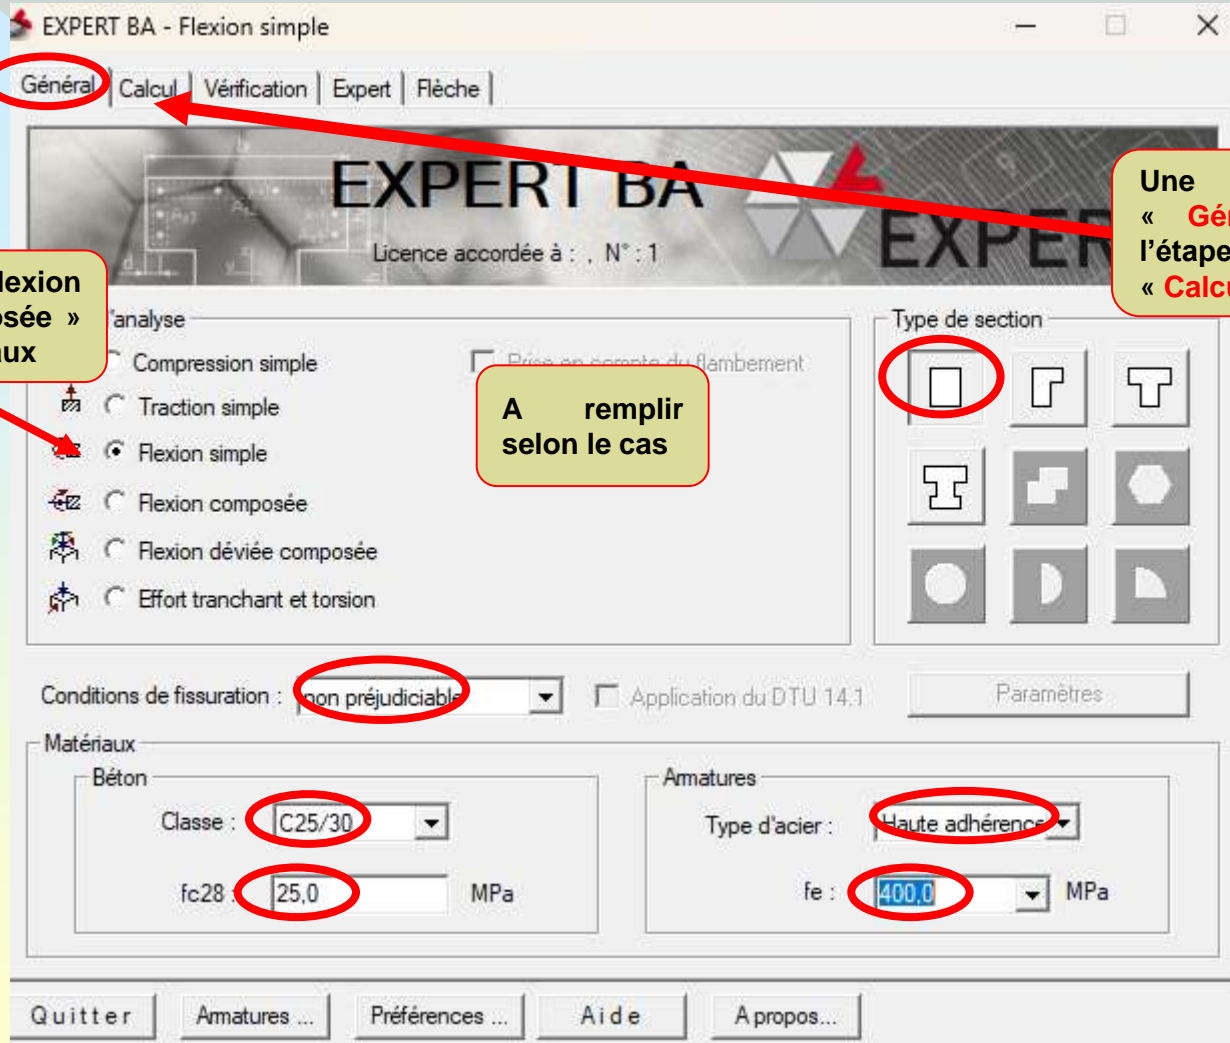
EXPERT BA - Flexion simple

Général | Calcul | Vérification | Expert | Flèche

EXPERT BA

Licence accordée à : , N° : 1

EXPER

Une « Gé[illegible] l'étape « Calcu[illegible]

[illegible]lexion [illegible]osée » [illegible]ux

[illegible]'analyse

Compression simple

Prise en compte du flambement

Traction simple

Flexion simple

Flexion composée

Flexion déviée composée

Effort tranchant et torsion

A remplir selon le cas

Type de section

Conditions de fissuration : non préjudiciable

Application du DTU 14.1

Paramètres

Matériaux

Béton

Classe : C25/30

fc28 : 25,0 MPa

Armatures

Type d'acier : Haute adhérence

fe : 400,0 MPa

Quitter

Armatures ...

Préférences ...

Aide

A propos...